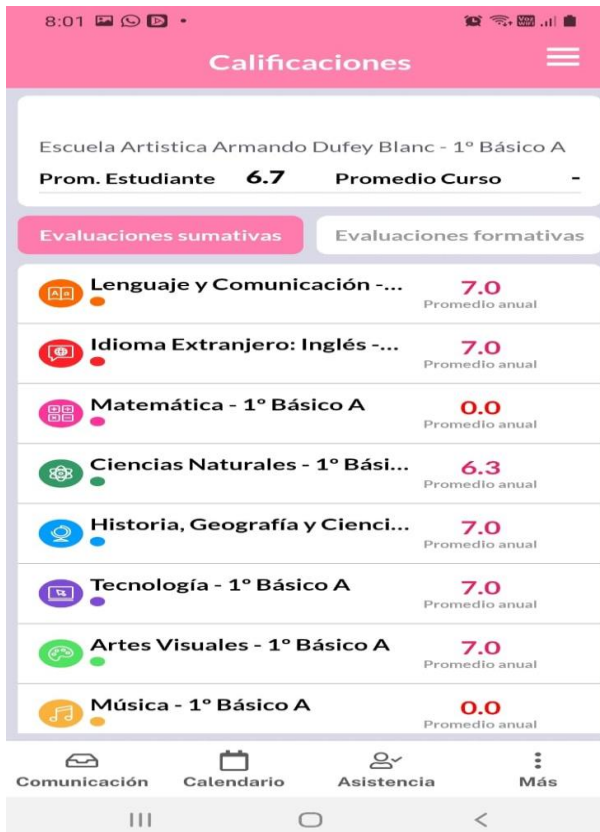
8:01

Calificaciones

Escuela Artistica Armando Dufey Blanc - 1º Básico A
Prom. Estudiante 6.7 Promedio Curso -

Evaluaciones sumativas
Evaluaciones formativas

Lenguaje y Comunicación -... 7.0 Promedio anual

Idioma Extranjero: Inglés -... 7.0 Promedio anual

Matemática - 1º Básico A 0.0 Promedio anual

Ciencias Naturales - 1º Bási... 6.3 Promedio anual

Historia, Geografía y Cienci... 7.0 Promedio anual

Tecnología - 1º Básico A 7.0 Promedio anual

Artes Visuales - 1º Básico A 7.0 Promedio anual

Música - 1º Básico A 0.0 Promedio anual

Comunicación
Calendario
Asistencia
Más